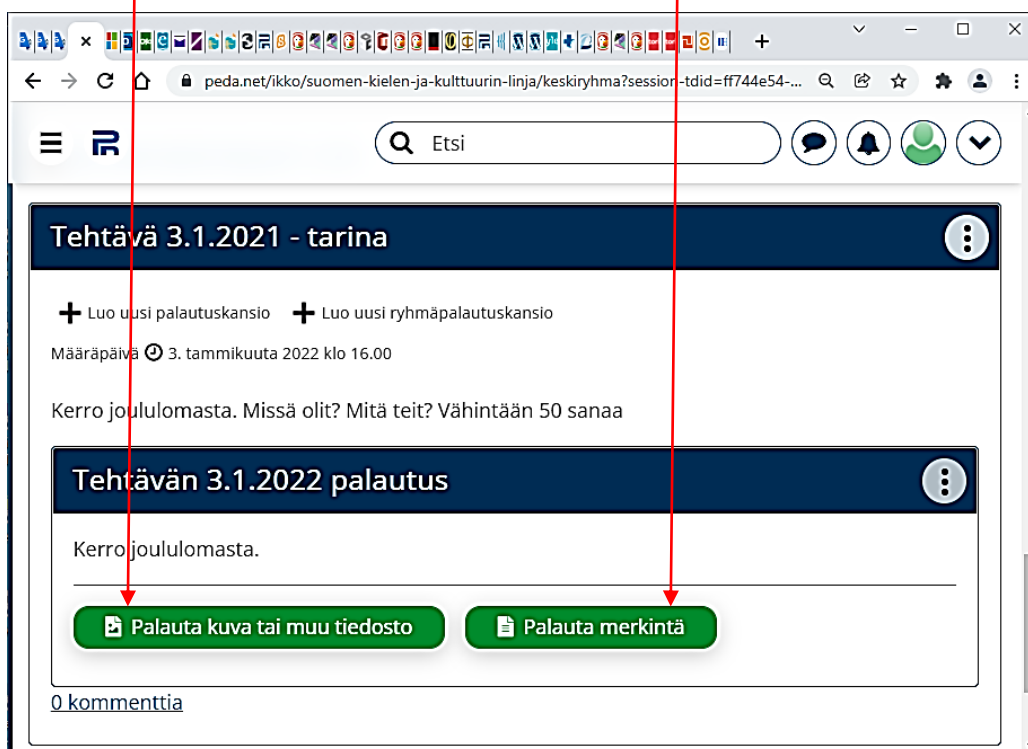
peda.net/ikko/suomen-kielen-ja-kulttuurin-linja/keskiryhma?session-tdid=ff744e54-...

Etsi

Tehtävä 3.1.2021 - tarina

Luo uusi palautuskansio Luo uusi ryhmäpalautuskansio

Määräpäivä 3. tammikuuta 2022 klo 16.00

Kerro joululomasta. Missä olit? Mitä teit? Vähintään 50 sanaa

Tehtävän 3.1.2022 palautus

Kerro joululomasta.

Palauta kuva tai muu tiedosto

Palauta merkintä

0 kommenttia